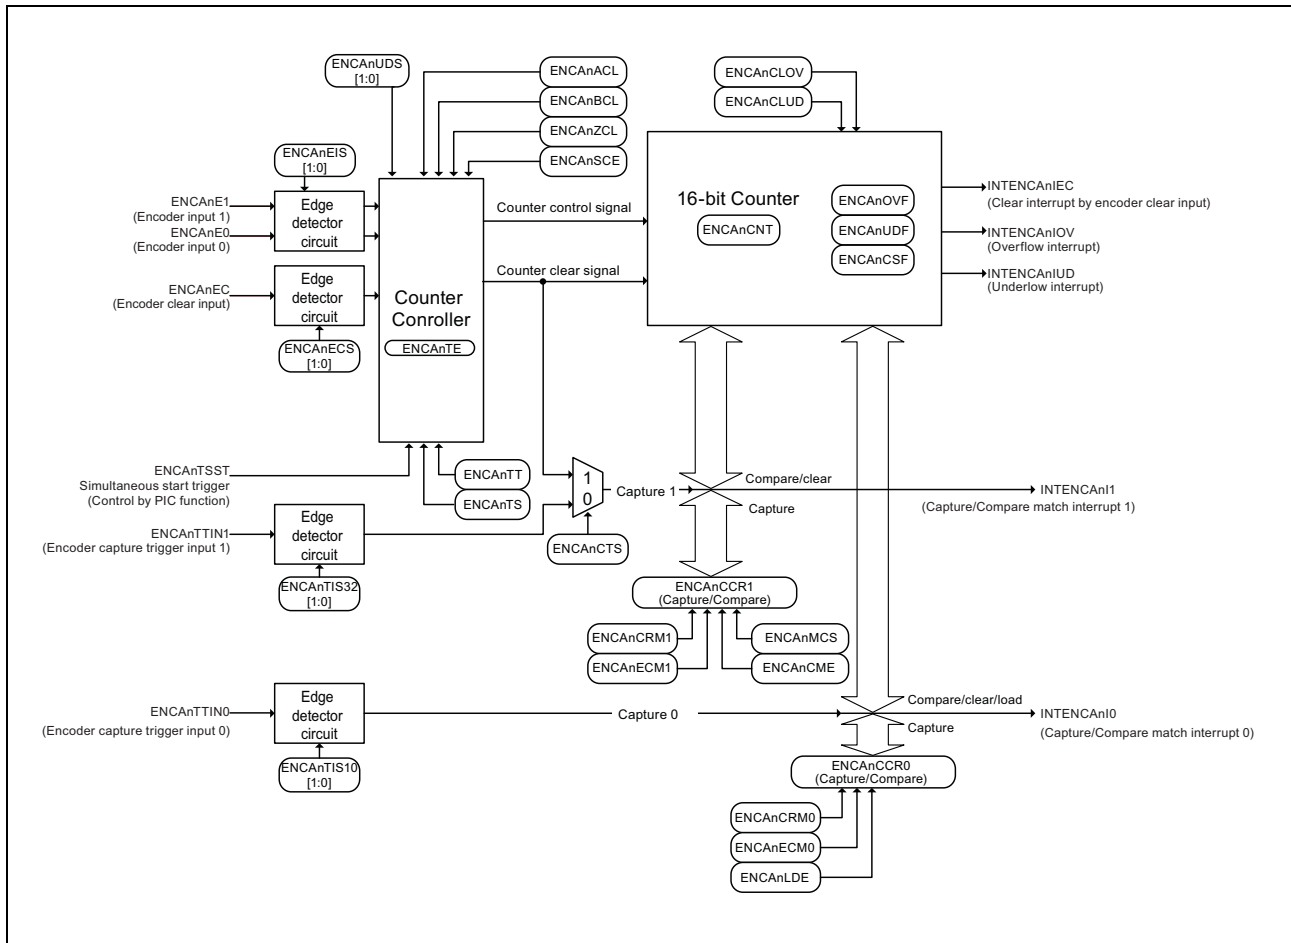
ENCAnUDS [1:0]

ENCAnACL

ENCAnBCL

ENCAnZCL

ENCAnSCE

ENCAnCLOV

ENCAnCLUD

ENCAnEIS [1:0]

ENCAnE1 (Encoder input 1)

ENCAnE0 (Encoder input 0)

Edge detector circuit

Counter control signal

16-bit Counter

ENCAnCNT

ENCAnOVF

ENCAnUDF

ENCAnCSF

INTENCAnIEC (Clear interrupt by encoder clear input)

INTENCAnIOV (Overflow interrupt)

INTENCAnIUD (Underlow interrupt)

Counter clear signal

ENCAnEC (Encoder clear input)

Edge detector circuit

Counter Controller

ENCAnTE

ENCAnECS [1:0]

ENCAnTSST Simultaneous start trigger (Control by PIC function)

ENCAnTT

ENCAnTS

1

0

Capture 1

Compare/clear

Capture

INTENCAnI1 (Capture/Compare match interrupt 1)

ENCAnTTIN1 (Encoder capture trigger input 1)

Edge detector circuit

ENCAnCTS

ENCAnTIS32 [1:0]

ENCAnCCR1 (Capture/Compare)

ENCAnCRM1

ENCAnMCS

ENCAnECM1

ENCAnCME

ENCAnTTIN0 (Encoder capture trigger input 0)

Edge detector circuit

Capture 0

Compare/clear/load

Capture

INTENCAnI0 (Capture/Compare match interrupt 0)

ENCAnTIS10 [1:0]

ENCAnCCR0 (Capture/Compare)

ENCAnCRM0

ENCAnECM0

ENCAnLDE